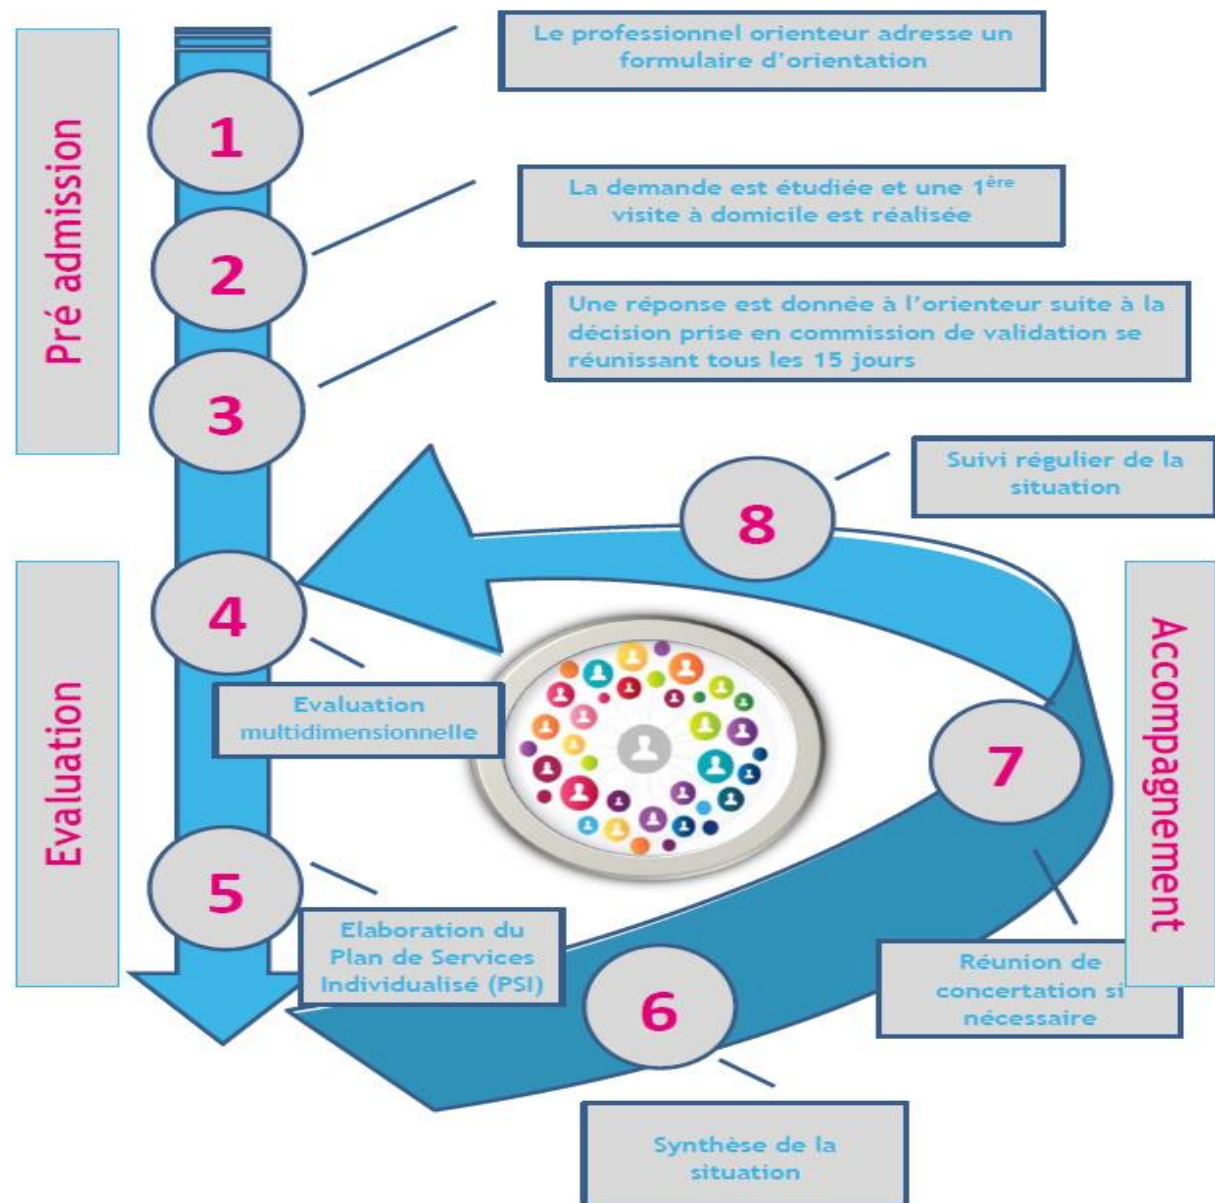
Pré admission

1

Le professionnel orienteur adresse un formulaire d'orientation

2

La demande est étudiée et une 1$^{ère}$ visite à domicile est réalisée

3

Une réponse est donnée à l'orienteur suite à la décision prise en commission de validation se réunissant tous les 15 jours

Evaluation

4

Evaluation multidimensionnelle

5

Elaboration du Plan de Services Individualisé (PSI)

6

Synthèse de la situation

7

Réunion de concertation si nécessaire

8

Suivi régulier de la situation

Accompagnement